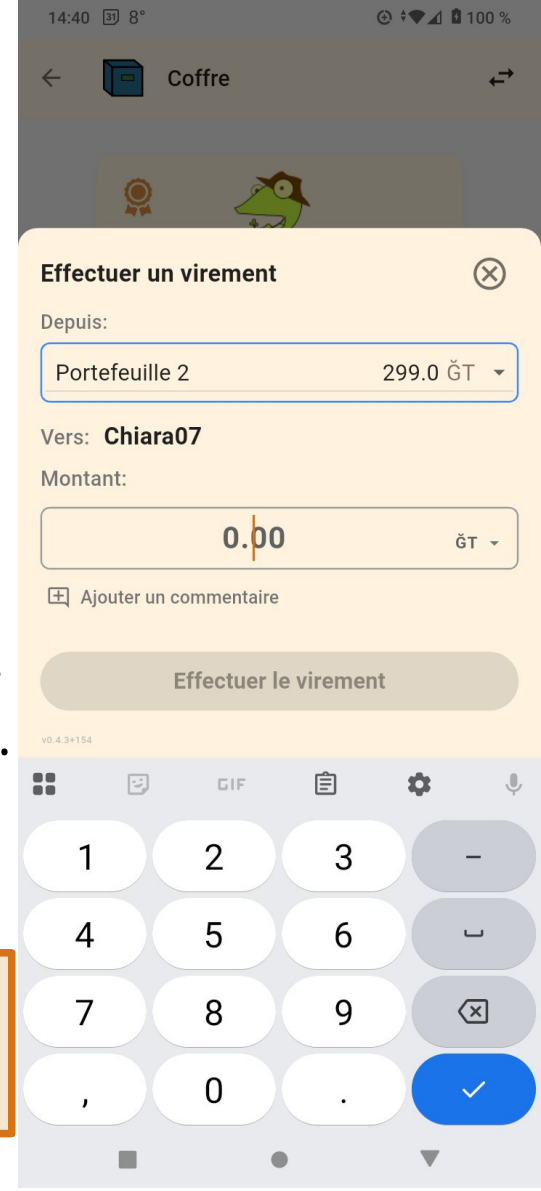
14:40 31 8°

100 %

Coffre

Effectuer un virement

Depuis:

Portefeuille 2

299.0 ĞT

Vers: Chiara07

Montant:

0.00

ĞT

Ajouter un commentaire

Effectuer le virement

v0.4.3+154

GIF

1
2
3
–
4
5
6
7
8
9
,
0
.